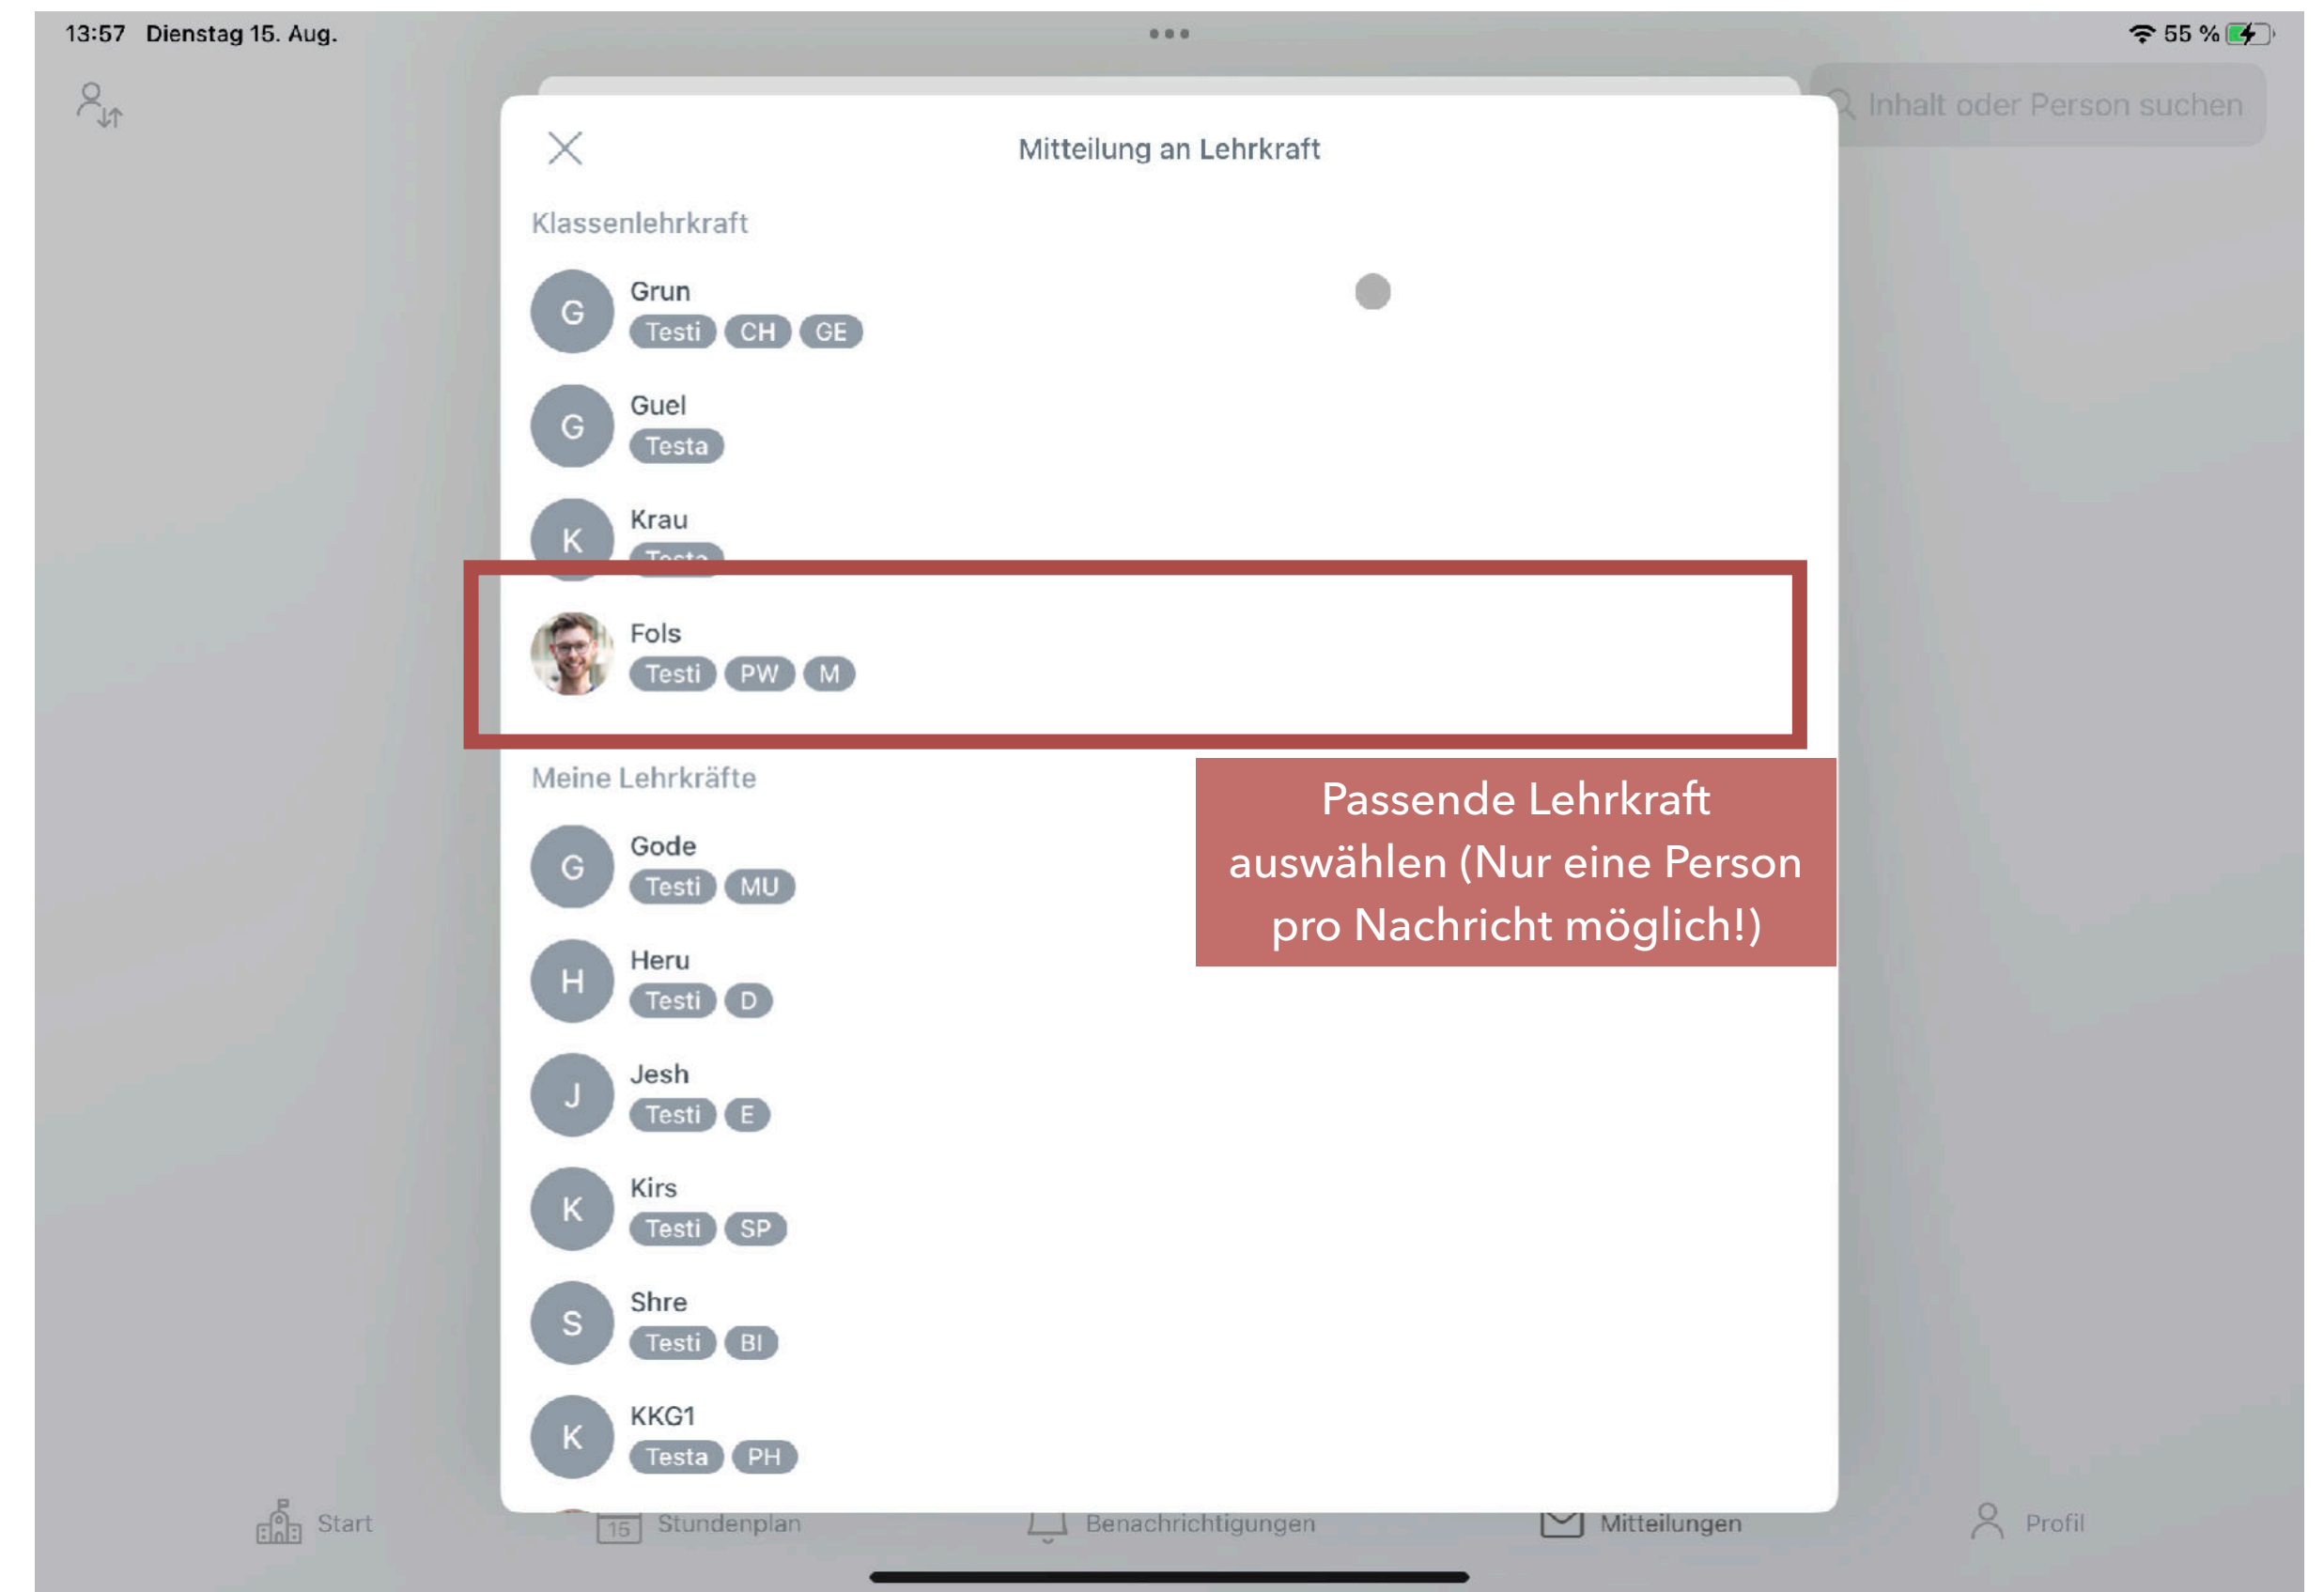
13:57 Dienstag 15. Aug.

55 %

Inhalt oder Person suchen

Mitteilung an Lehrkraft

Klassenlehrkraft

G Grun
Testi CH GE

G Guel
Testa

K Krau
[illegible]

Fols
Testi PW M

Meine Lehrkräfte

G Gode
Testi MU

H Heru
Testi D

J Jesh
Testi E

K Kirs
Testi SP

S Shre
Testi BI

K KKG1
Testa PH

Passende Lehrkraft auswählen (Nur eine Person pro Nachricht möglich!)

Start 15 Stundenplan Benachrichtigungen Mitteilungen Profil